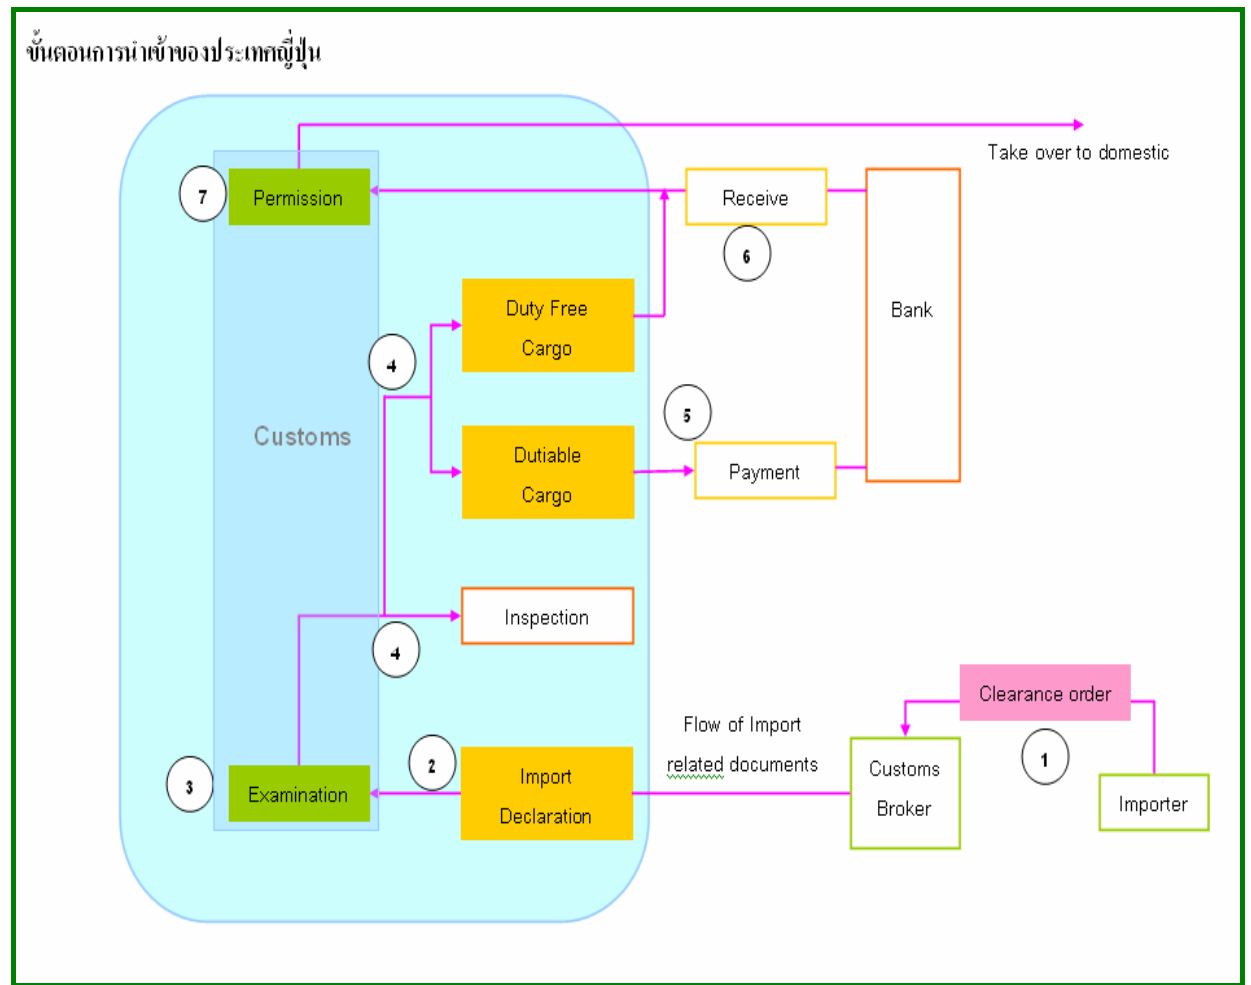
ขั้นตอนการนำเข้าของประเทศญี่ปุ่น

Take over to domestic

7

Permission

Receive

6

Bank

Duty Free Cargo

4

Customs

5

Dutiable Cargo

Payment

Inspection

4

Clearance order

Flow of Import related documents

1

3

Examination

2

Import Declaration

Customs Broker

Importer